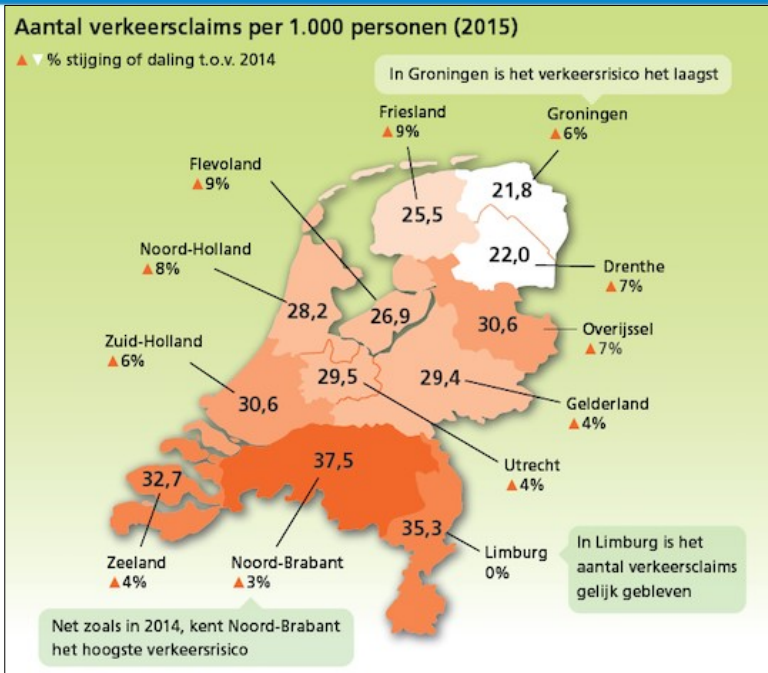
Aantal verkeersclaims per 1.000 personen (2015)

▲▼ % stijging of daling t.o.v. 2014

In Groningen is het verkeersrisico het laagst

Friesland
▲9%

Groningen
▲6%

Flevoland
▲9%

21,8

25,5

22,0

Drenthe
▲7%

Noord-Holland
▲8%

28,2

26,9

30,6

Overijssel
▲7%

Zuid-Holland
▲6%

29,5

29,4

Gelderland
▲4%

30,6

37,5

Utrecht
▲4%

32,7

35,3

Limburg
0%

In Limburg is het aantal verkeersclaims gelijk gebleven

Zeeland
▲4%

Noord-Brabant
▲3%

Net zoals in 2014, kent Noord-Brabant het hoogste verkeersrisico